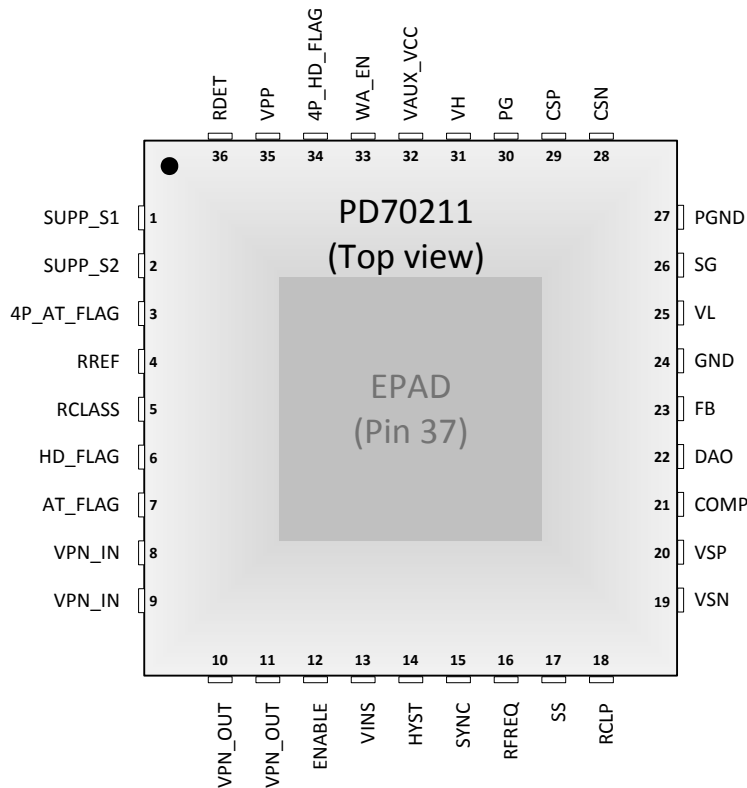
RDET
36
VPP
35
4P_HD_FLAG
34
WA_EN
33
VAUX_VCC
32
VH
31
PG
30
CSP
29
CSN
28

PD70211
(Top view)

SUPP_S1 1
SUPP_S2 2
4P_AT_FLAG 3
RREF 4
RCLASS 5
HD_FLAG 6
AT_FLAG 7
VPN_IN 8
VPN_IN 9

EPAD
(Pin 37)

27 PGND
26 SG
25 VL
24 GND
23 FB
22 DAO
21 COMP
20 VSP
19 VSN

10
VPN_OUT
11
VPN_OUT
12
ENABLE
13
VINS
14
HYST
15
SYNC
16
RFREQ
17
SS
18
RCLP